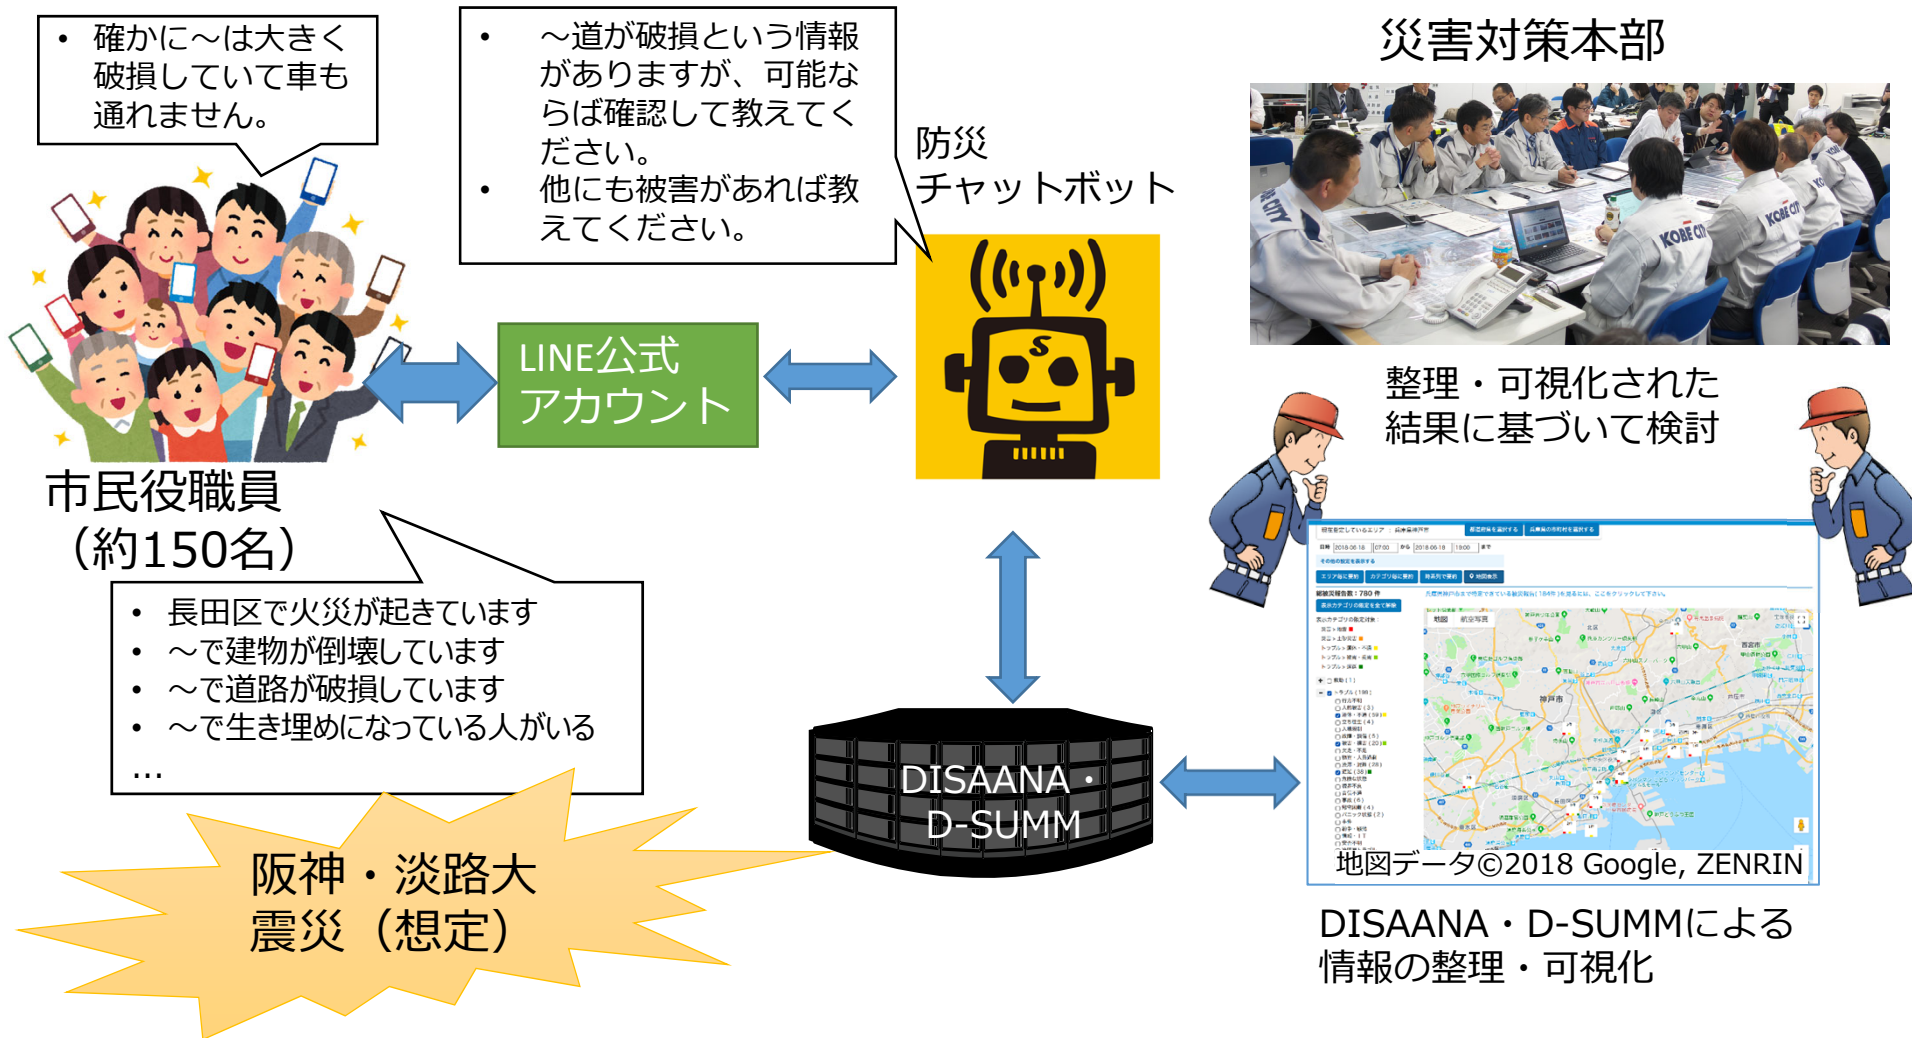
• 確かに～は大きく破損していて車も通れません。

• ～道が破損という情報がありますが、可能ならば確認して教えてください。
• 他にも被害があれば教えてください。

防災
チャットボット

災害対策本部

KOBE CITY

LINE公式
アカウント

整理・可視化された
結果に基づいて検討

市民役職員
（約150名）

• 長田区で火災が起きています
• ～で建物が倒壊しています
• ～で道路が破損しています
• ～で生き埋めになっている人がいる
…

DISAANA・
D-SUMM

地図データ©2018 Google, ZENRIN

阪神・淡路大
震災（想定）

DISAANA・D-SUMMによる
情報の整理・可視化